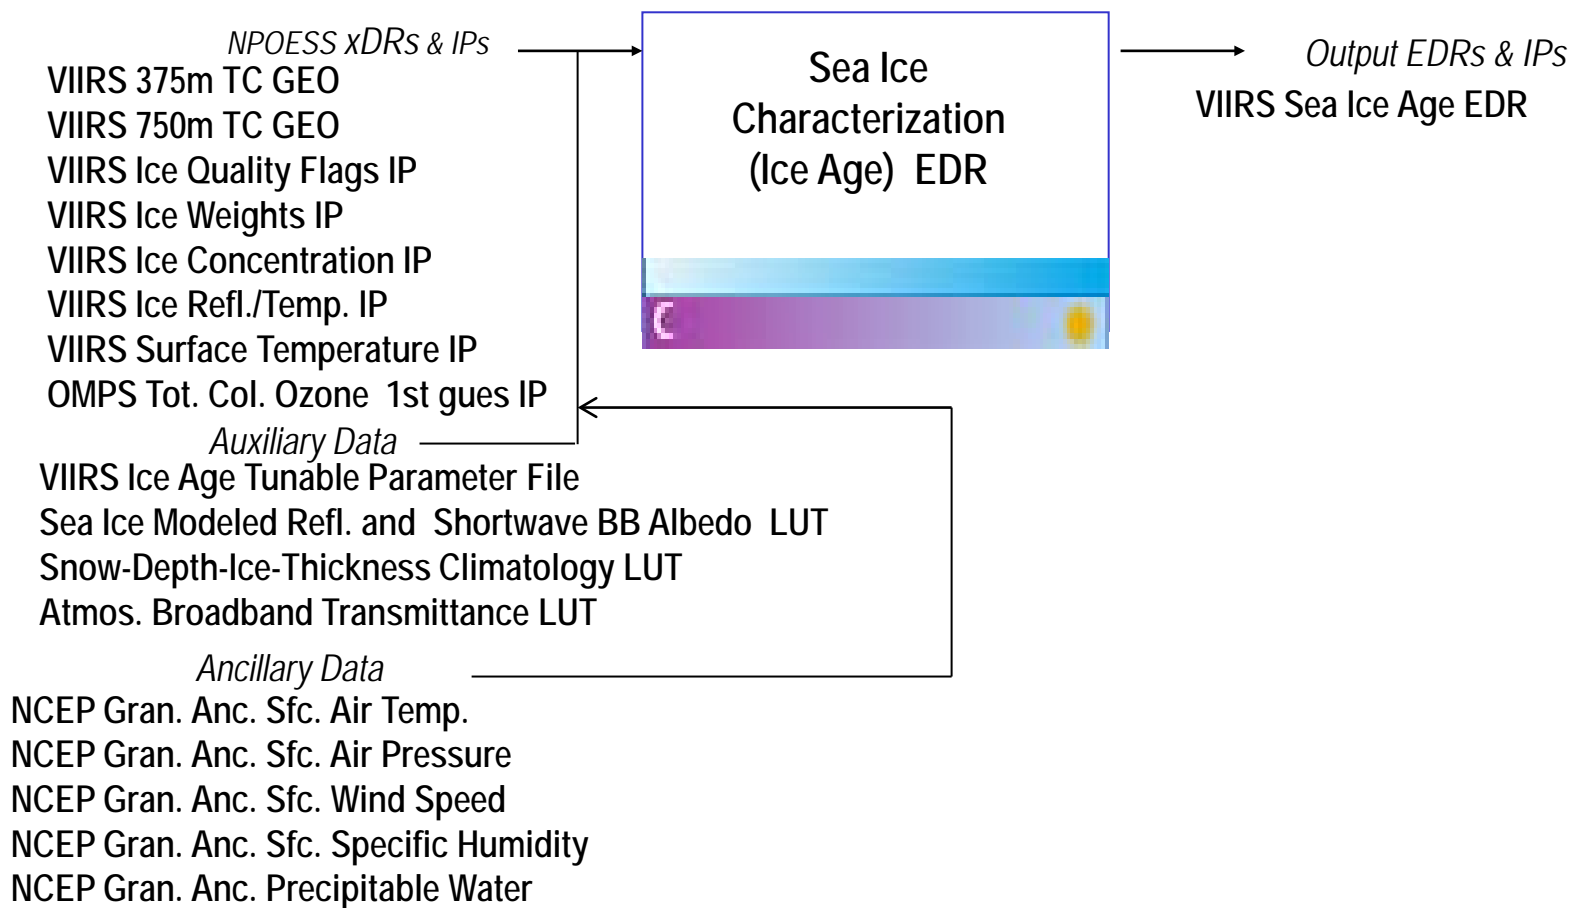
NPOESS xDRs & IPs
VIIRS 375m TC GEO
VIIRS 750m TC GEO
VIIRS Ice Quality Flags IP
VIIRS Ice Weights IP
VIIRS Ice Concentration IP
VIIRS Ice Refl./Temp. IP
VIIRS Surface Temperature IP
OMPS Tot. Col. Ozone 1st gues IP

Sea Ice Characterization (Ice Age) EDR

Output EDRs & IPs
VIIRS Sea Ice Age EDR

Auxiliary Data
VIIRS Ice Age Tunable Parameter File
Sea Ice Modeled Refl. and Shortwave BB Albedo LUT
Snow-Depth-Ice-Thickness Climatology LUT
Atmos. Broadband Transmittance LUT

Ancillary Data
NCEP Gran. Anc. Sfc. Air Temp.
NCEP Gran. Anc. Sfc. Air Pressure
NCEP Gran. Anc. Sfc. Wind Speed
NCEP Gran. Anc. Sfc. Specific Humidity
NCEP Gran. Anc. Precipitable Water